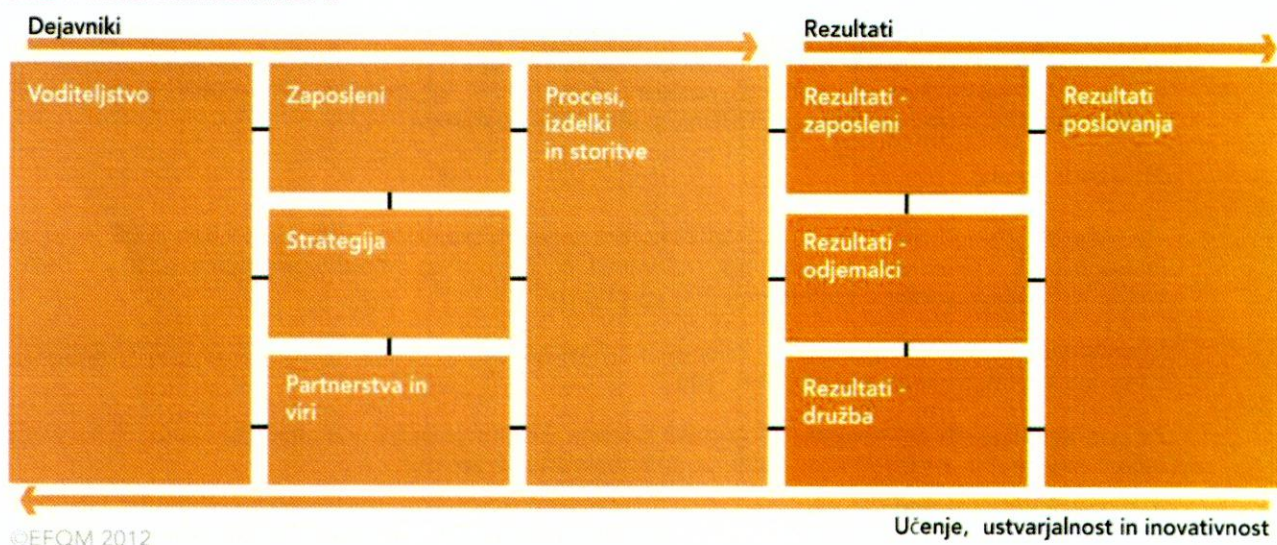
Dejavniki

Rezultati

Voditeljstvo

Zaposleni

Strategija

Partnerstva in viri

Procesi, izdelki in storitve

Rezultati - zaposleni

Rezultati - odjemalci

Rezultati - družba

Rezultati poslovanja

©EFQM 2012

Učenje, ustvarjalnost in inovativnost